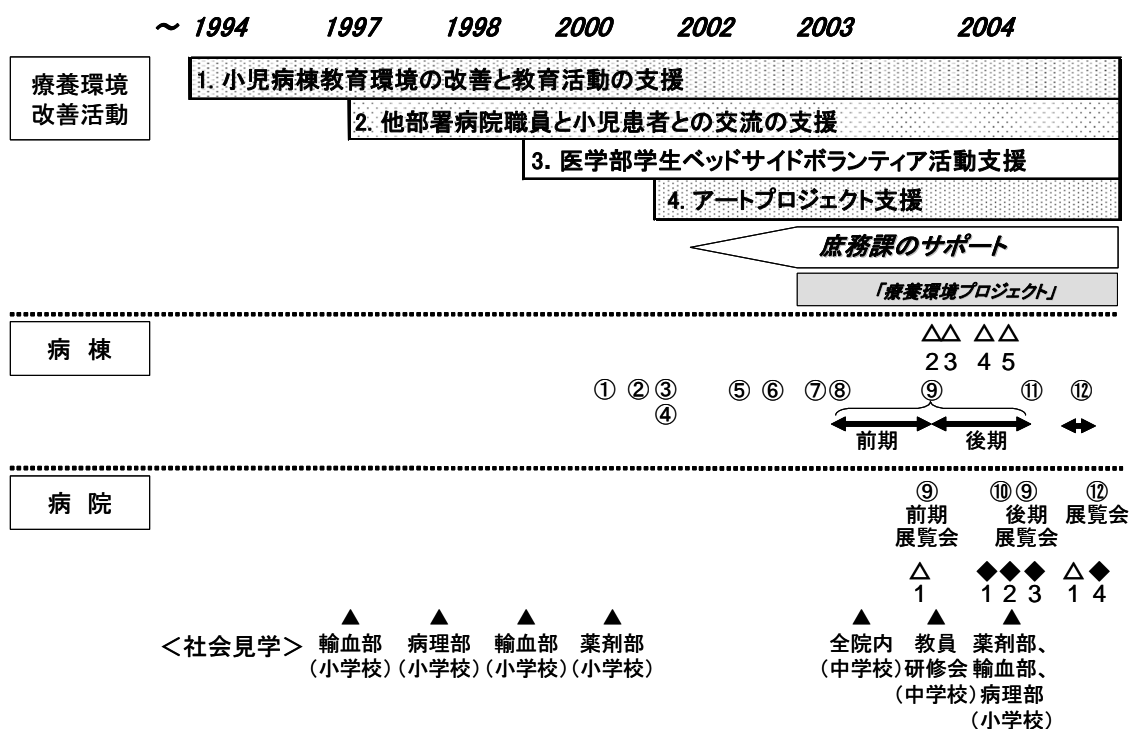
～ 1994 1997 1998 2000 2002 2003 2004

療養環境改善活動

1. 小児病棟教育環境の改善と教育活動の支援

2. 他部署病院職員と小児患者との交流の支援

3. 医学部学生ベッドサイドボランティア活動支援

4. アートプロジェクト支援

庶務課のサポート

「療養環境プロジェクト」

病 棟

△△ △△
2 3 4 5

① ②③ ⑤ ⑥ ⑦⑧ ⑨ ⑪ ⑫
④

前期 後期

病 院

⑨ 前期 展覧会

⑩⑨ 後期 展覧会

⑫ 展覧会

△ 1

◆◆◆ 1 2 3

△◆ 1 4

▲ ▲ ▲ ▲ ▲ ▲ ▲

<社会見学> 輸血部 (小学校) 病理部 (小学校) 輸血部 (小学校) 薬剤部 (小学校) 全院内 (中学校) 教員 研修会 (中学校) 薬剤部、輸血部、病理部 (小学校)